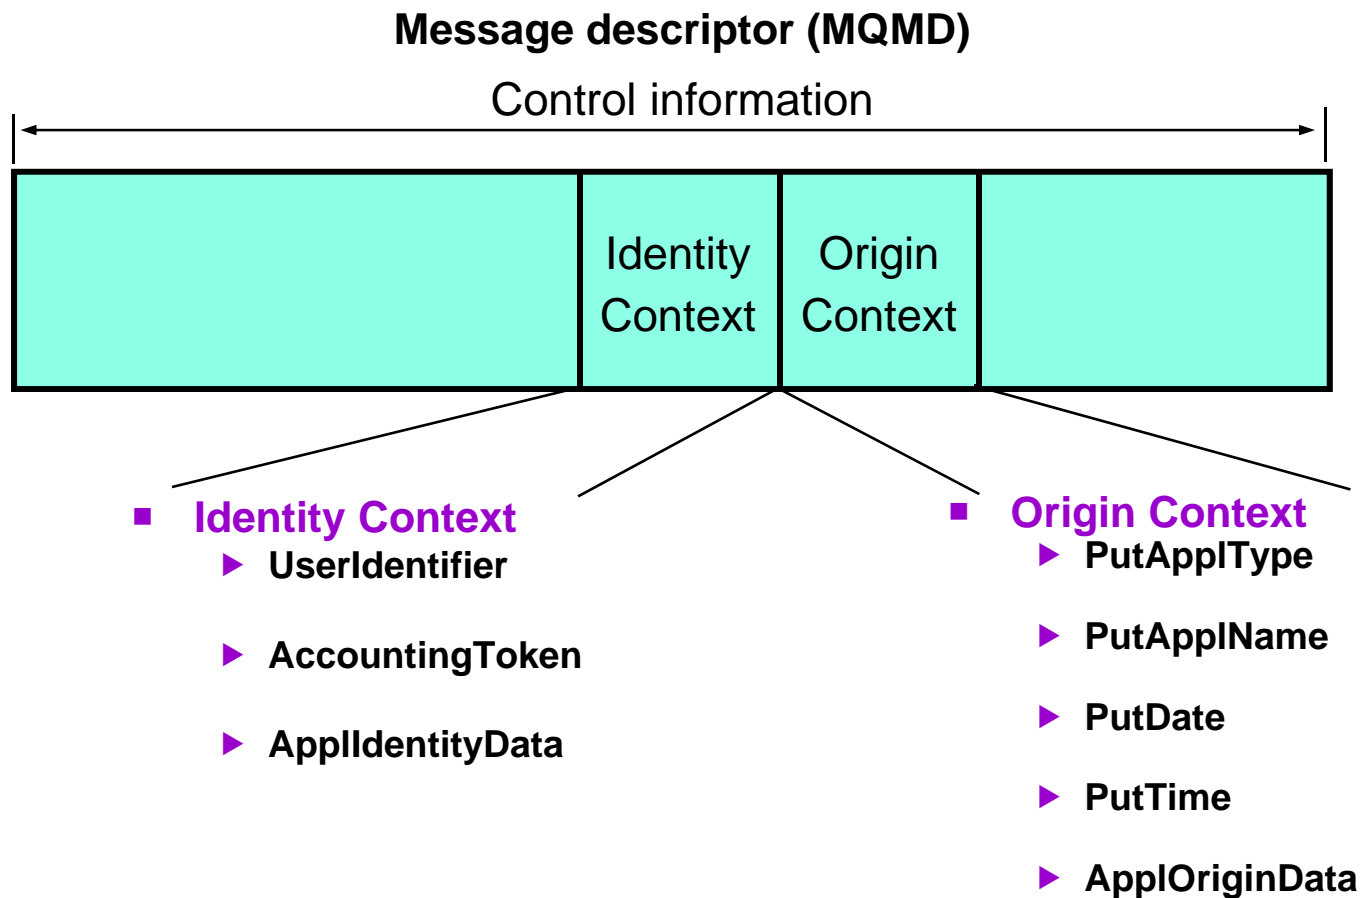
Message descriptor (MQMD)

Control information

Identity Context

Origin Context

Identity Context
UserIdentifier
AccountingToken
ApplIdentityData

Origin Context
PutApplType
PutApplName
PutDate
PutTime
ApplOriginData